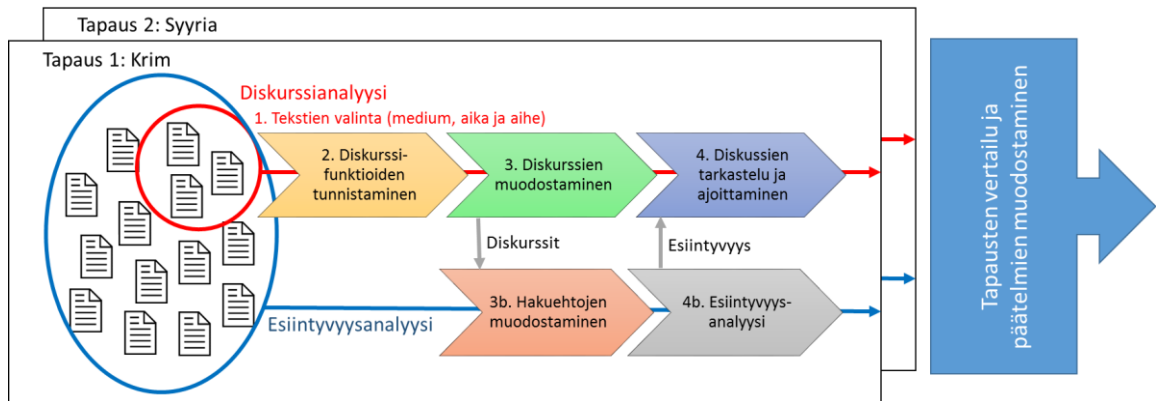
Tapaus 2: Syyria

Tapaus 1: Krim

Diskurssianalyysi

1. Tekstien valinta (medium, aika ja aihe)

2. Diskurssifunktioiden tunnistaminen

3. Diskurssien muodostaminen

4. Diskussien tarkastelu ja ajoittaminen

Diskurssit

Esiintyvyys

3b. Hakuehtojen muodostaminen

4b. Esiintyvyysanalyysi

Esiintyvyysanalyysi

Tapausten vertailu ja päätelmien muodostaminen